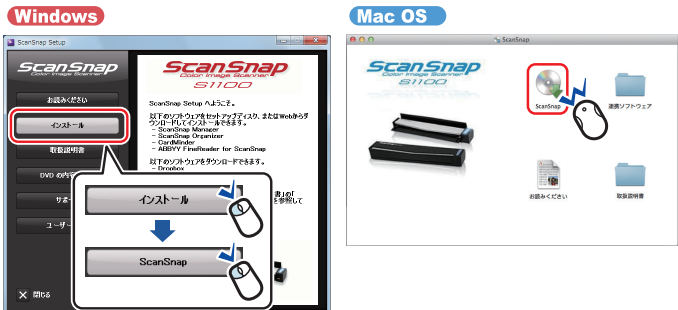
Windows

ScanSnap Setup

ScanSnap
Color Image Scanner

お読みください

インストール

取扱説明書

DVD の内

サポ

ユーザ

閉じる

ScanSnap
Color Image Scanner
S1100

ScanSnap S1100 へようこそ。

以下のソフトウェアをセットアップディスク、またはWebからダウンロードしてインストールできます。
- ScanSnap Manager
- ScanSnap Organizer
- CardMinder
- ABBYY FineReader for ScanSnap

以下のソフトウェアをダウンロードできます。
- Dropbox

書」の
を参照して

インストール

ScanSnap

Mac OS

ScanSnap

ScanSnap
Color Image Scanner
S1100

ScanSnap

連携ソフトウェア

お読みください

取扱説明書